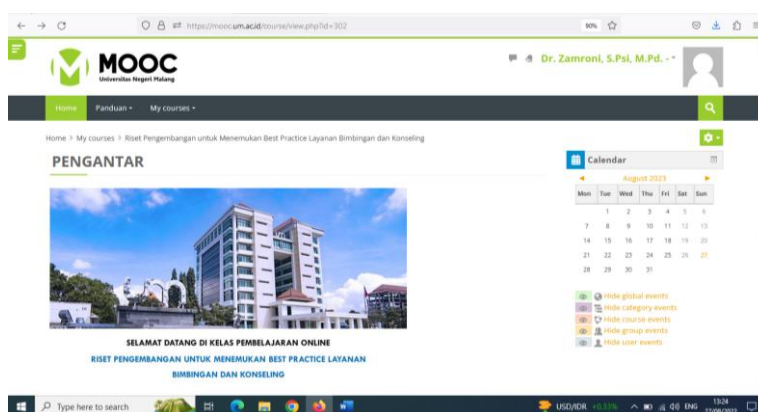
https://mooc.um.ac.id/course/view.php?id=302

90%

MOOC
Universitas Negeri Malang

Dr. Zamroni, S.Psi, M.Pd. -

Home   Panduan ▾   My courses ▾

Home > My courses > Riset Pengembangan untuk Menemukan Best Practice Layanan Bimbingan dan Konseling

PENGANTAR

SELAMAT DATANG DI KELAS PEMBELAJARAN ONLINE

RISET PENGEMBANGAN UNTUK MENEMUKAN BEST PRACTICE LAYANAN BIMBINGAN DAN KONSELING

Calendar

August 2023

| Mon | Tue | Wed | Thu | Fri | Sat | Sun |
|---|---|---|---|---|---|---|
| | 1 | 2 | 3 | 4 | 5 | 6 |
| 7 | 8 | 9 | 10 | 11 | 12 | 13 |
| 14 | 15 | 16 | 17 | 18 | 19 | 20 |
| 21 | 22 | 23 | 24 | 25 | 26 | 27 |
| 28 | 29 | 30 | 31 | | | |

Hide global events
Hide category events
Hide course events
Hide group events
Hide user events

Type here to search

USD/IDR +0.33%   ENG   13:24   27/08/2023